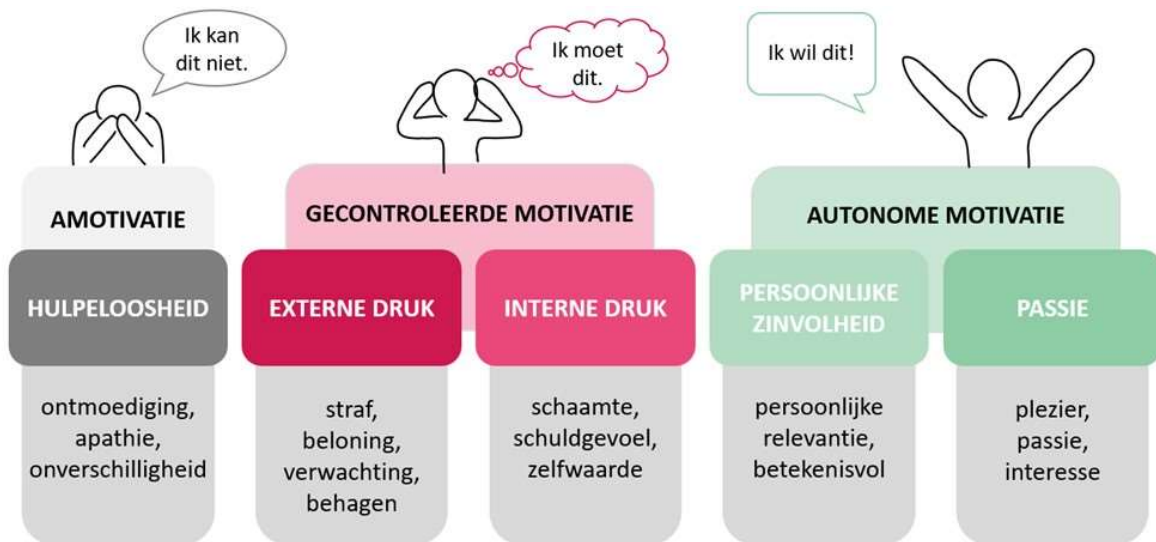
Ik kan dit niet.

Ik moet dit.

Ik wil dit!

AMOTIVATIE

GECONTROLEERDE MOTIVATIE

AUTONOME MOTIVATIE

HULPELOOSHEID

EXTERNE DRUK

INTERNE DRUK

PERSOONLIJKE ZINVOLHEID

PASSIE

ontmoediging, apathie, onverschilligheid

straf, beloning, verwachting, behagen

schaamte, schuldgevoel, zelfwaarde

persoonlijke relevantie, betekenisvol

plezier, passie, interesse